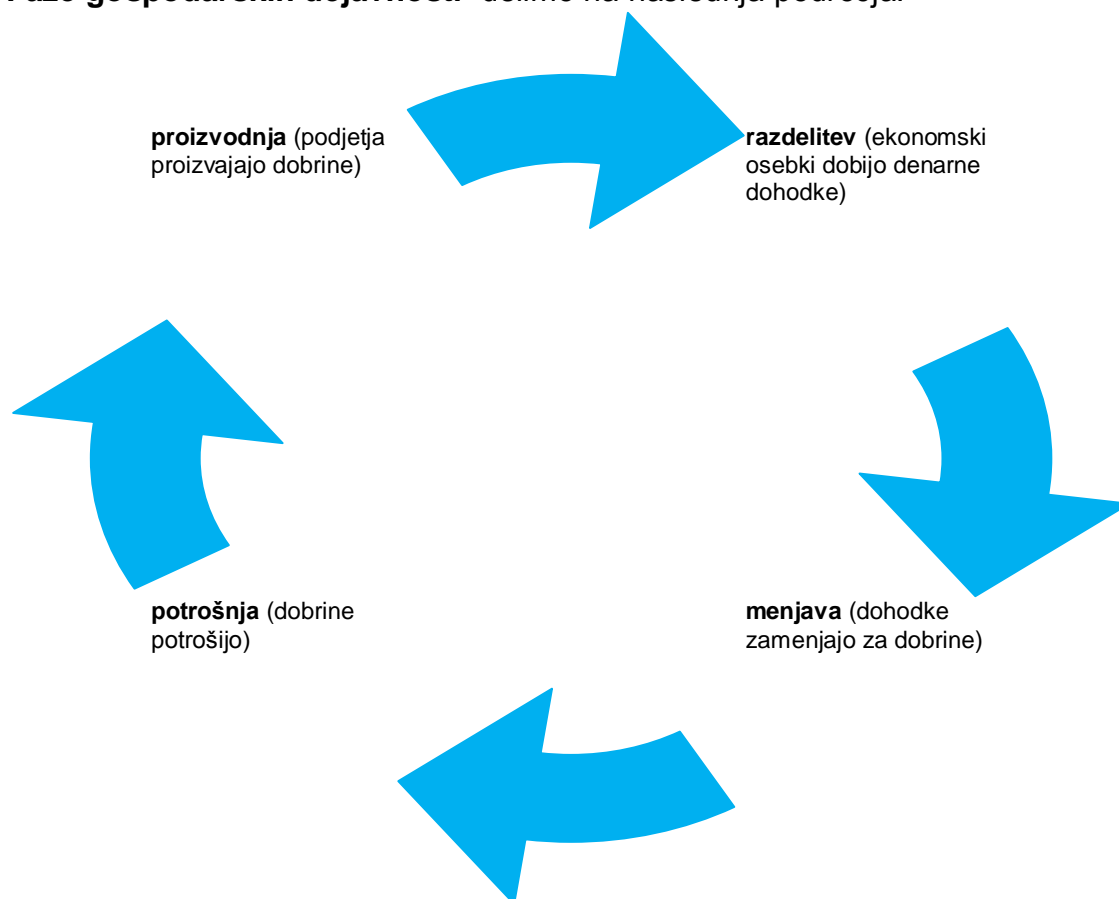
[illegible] **gospodarskih dejavnosti** delimo na naslednja področja:

**proizvodnja** (podjetja proizvajajo dobrine)

**razdelitev** (ekonomski osebki dobijo denarne dohodke)

**menjava** (dohodke zamenjajo za dobrine)

**potrošnja** (dobrine potrošijo)